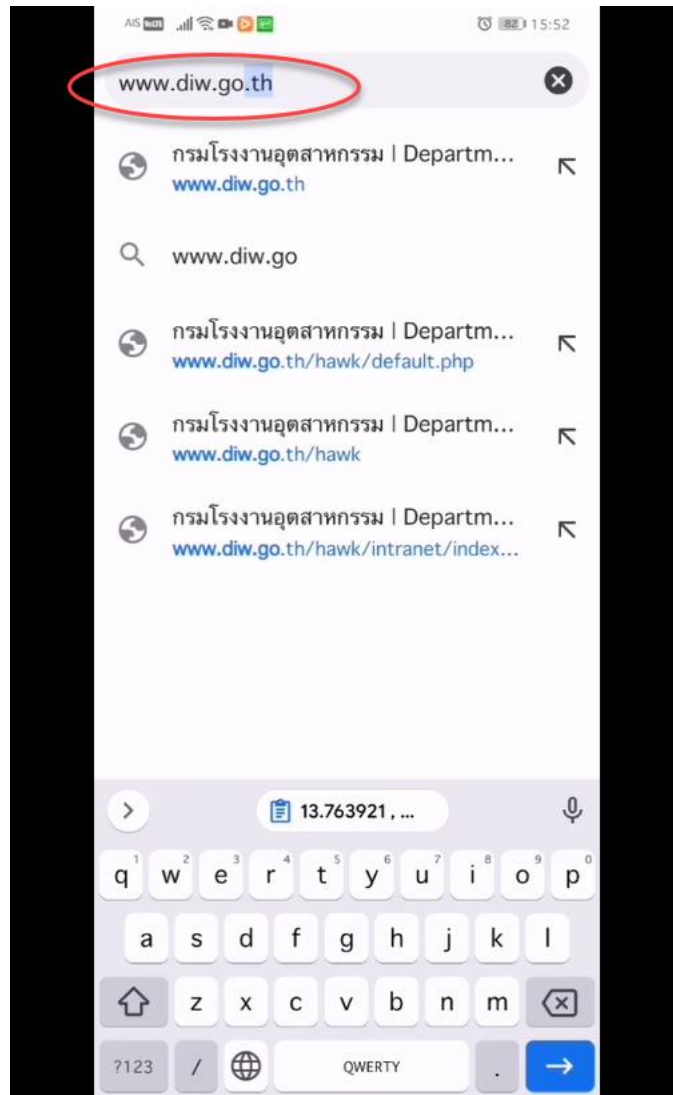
AIS 82 15:52

www.diw.go.th

กรมโรงงานอุตสาหกรรม | Departm...
www.diw.go.th

www.diw.go

กรมโรงงานอุตสาหกรรม | Departm...
www.diw.go.th/hawk/default.php

กรมโรงงานอุตสาหกรรม | Departm...
www.diw.go.th/hawk

กรมโรงงานอุตสาหกรรม | Departm...
www.diw.go.th/hawk/intranet/index...

13.763921 , ...

1 q 2 w 3 e 4 r 5 t 6 y 7 u 8 i 9 o 0 p
a s d f g h j k l
z x c v b n m
?123 / QWERTY .